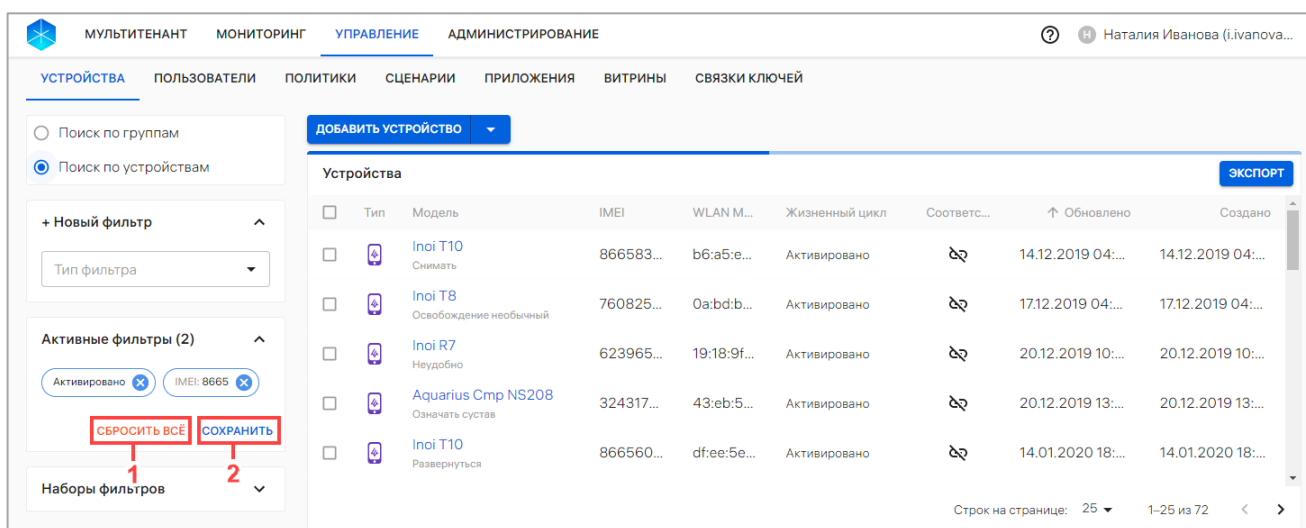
МУЛЬТИТЕНАНТ МОНИТОРИНГ УПРАВЛЕНИЕ АДМИНИСТРИРОВАНИЕ

? Н Наталия Иванова (i.ivanova...

УСТРОЙСТВА ПОЛЬЗОВАТЕЛИ ПОЛИТИКИ СЦЕНАРИИ ПРИЛОЖЕНИЯ ВИТРИНЫ СВЯЗКИ КЛЮЧЕЙ

Поиск по группам

Поиск по устройствам

+ Новый фильтр

Тип фильтра

Активные фильтры (2)

Активировано IMEI: 8665

СБРОСИТЬ ВСЁ СОХРАНИТЬ

1 2

Наборы фильтров

ДОБАВИТЬ УСТРОЙСТВО

Устройства

ЭКСПОРТ

| | Тип | Модель | IMEI | WLAN M... | Жизненный цикл | Соответс... | ↑ Обновлено | Создано |
|---|---|---|---|---|---|---|---|---|
| | | Inoi T10 Снимать | 866583... | b6:a5:e... | Активировано | | 14.12.2019 04:... | 14.12.2019 04:... |
| | | Inoi T8 Освобождение необычный | 760825... | 0a:bd:b... | Активировано | | 17.12.2019 04:... | 17.12.2019 04:... |
| | | Inoi R7 Неудобно | 623965... | 19:18:9f... | Активировано | | 20.12.2019 10:... | 20.12.2019 10:... |
| | | Aquarius Cmp NS208 Означать сустав | 324317... | 43:eb:5... | Активировано | | 20.12.2019 13:... | 20.12.2019 13:... |
| | | Inoi T10 Развернуться | 866560... | df:ee:5e... | Активировано | | 14.01.2020 18:... | 14.01.2020 18:... |

Строк на странице: 25 1–25 из 72